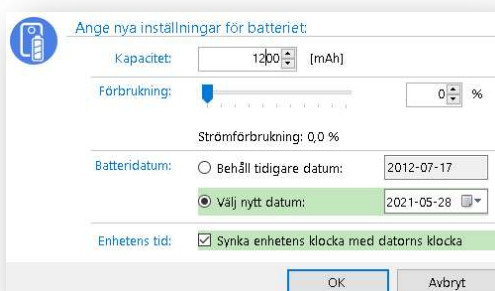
Ange nya inställningar för batteriet:

Kapacitet: 1200 [mAh]

Förbrukning: 0 %

Strömförbrukning: 0,0 %

Batteridatum: Behåll tidigare datum: 2012-07-17

Välj nytt datum: 2021-05-28

Enhetens tid: Synka enhetens klocka med datorns klocka

OK Avbryt